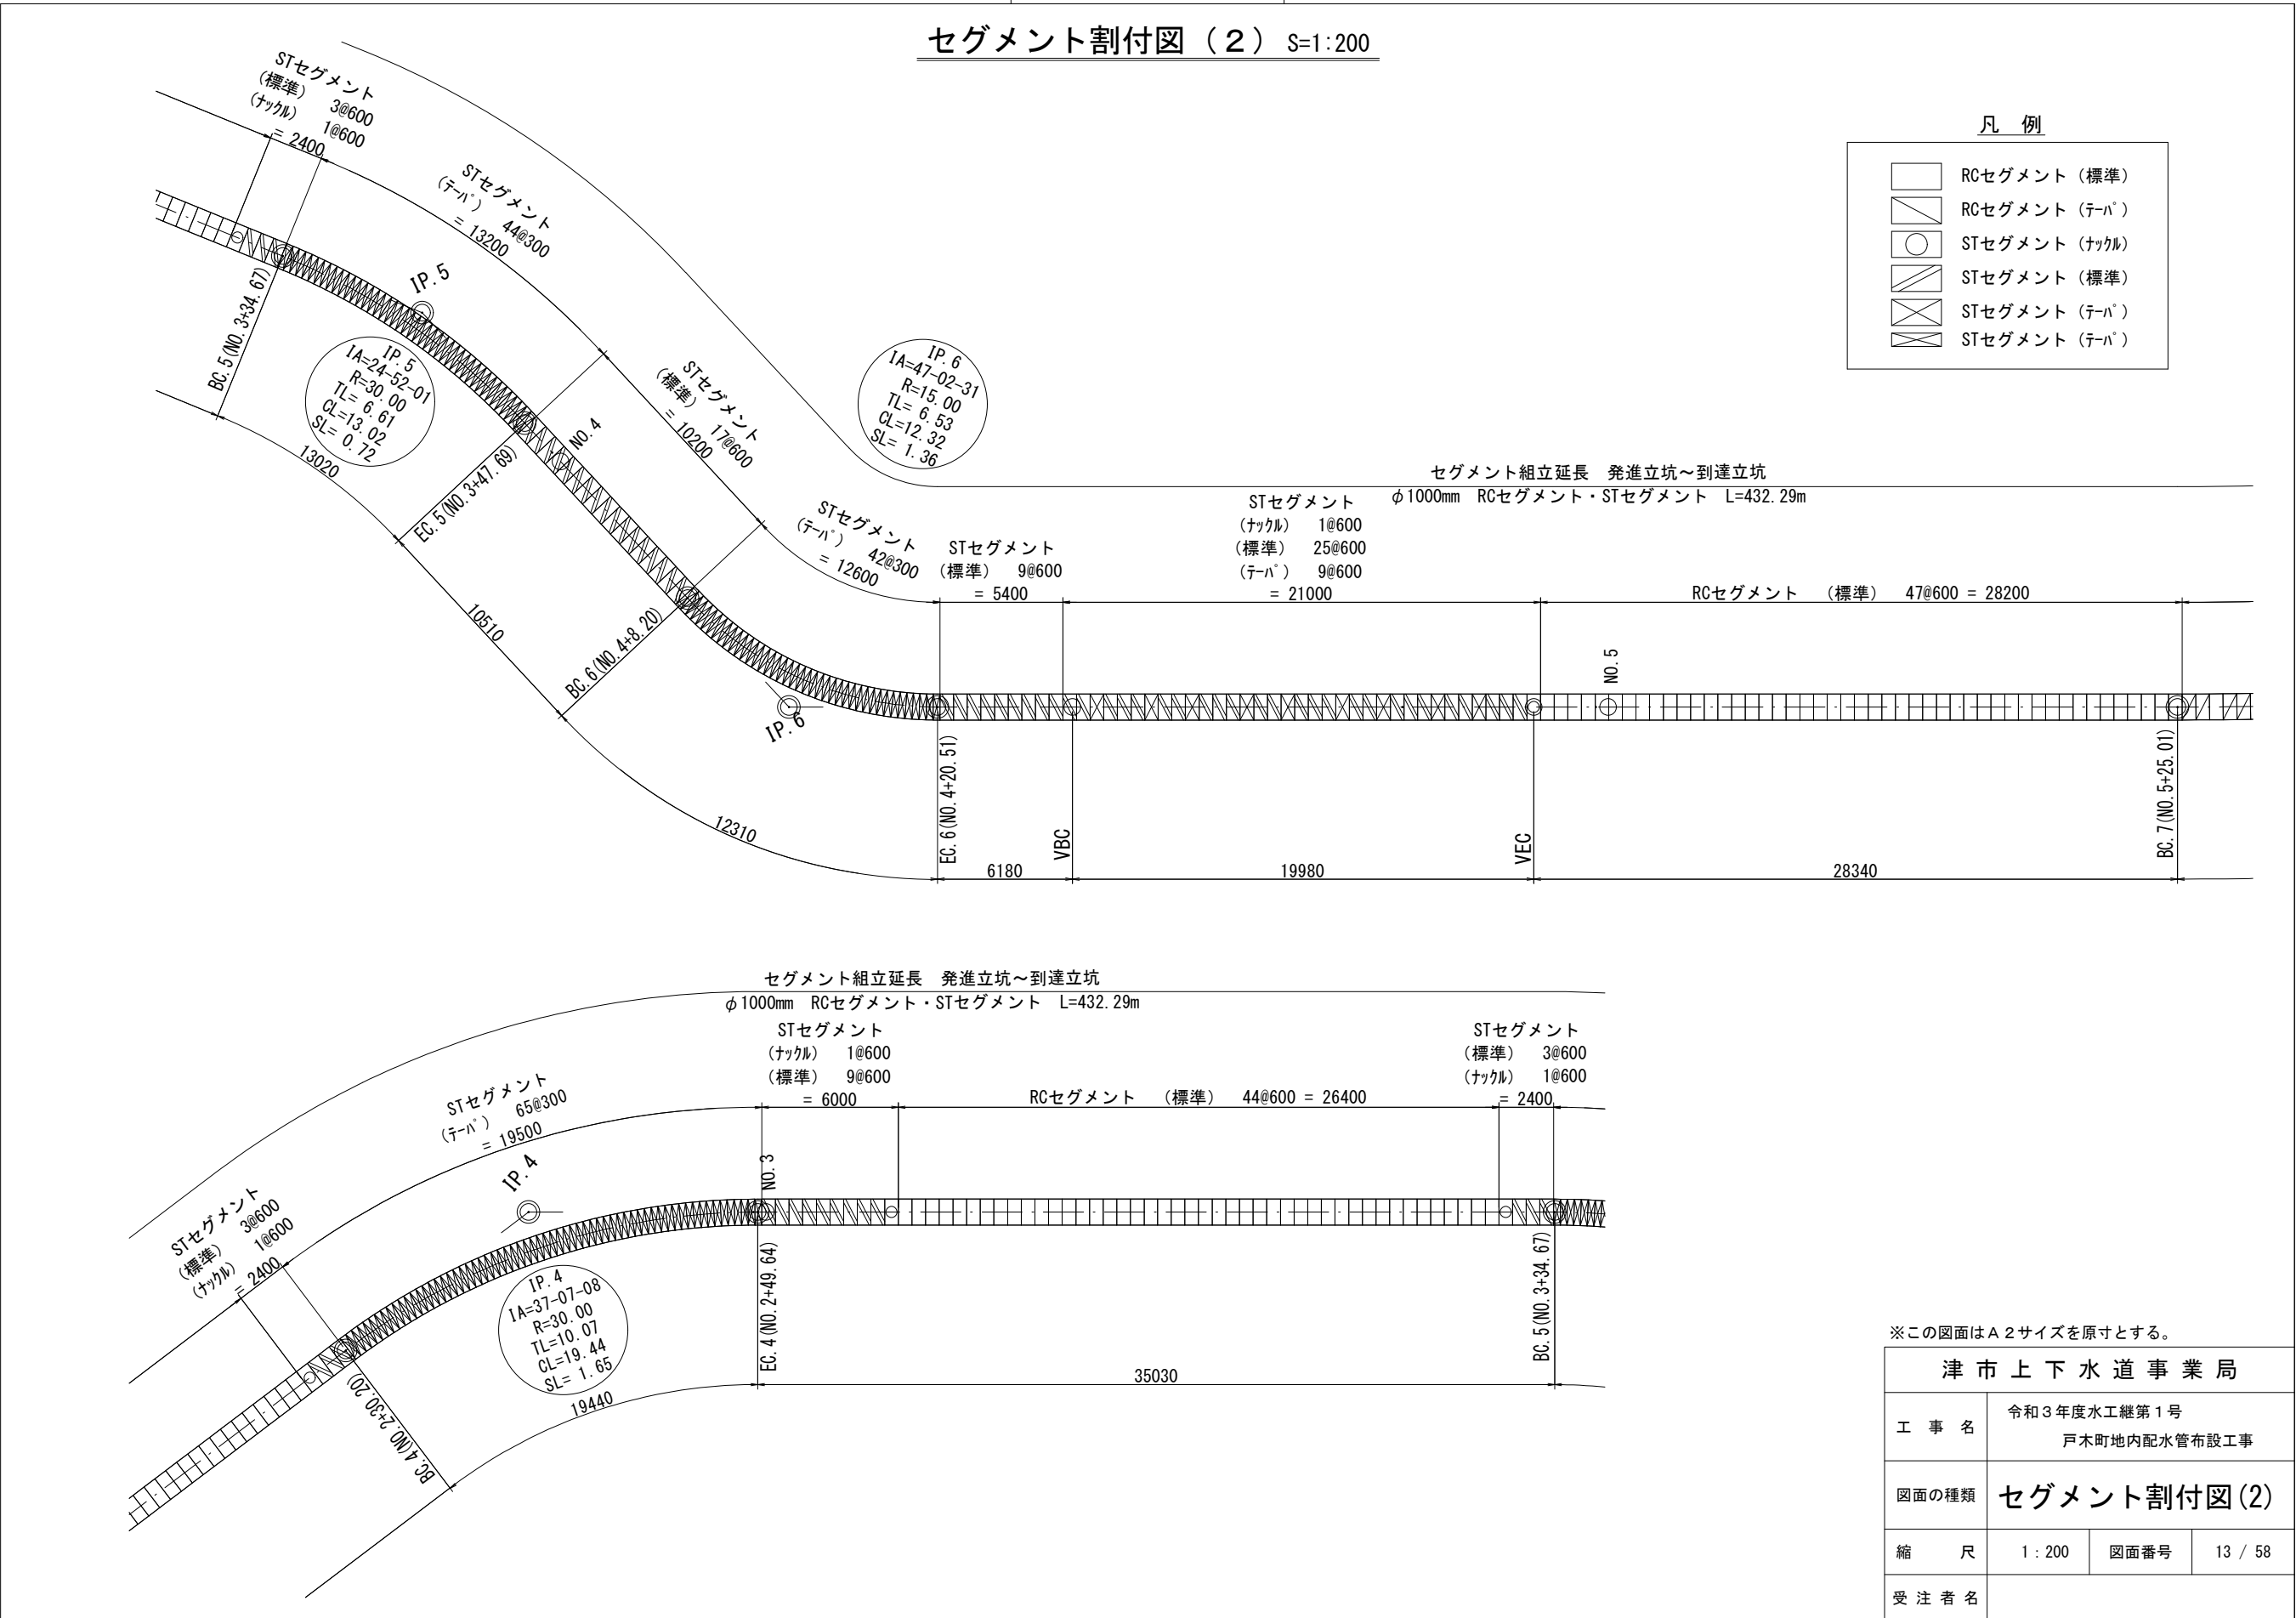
セグメント割付図（２） S=1:200

凡　例
RCセグメント（標準）
RCセグメント（テーパ）
STセグメント（ナックル）
STセグメント（標準）
STセグメント（テーパ）
STセグメント（テーパ）

STセグメント
（標準）　3@600
（ナックル）　1@600
= 2400

STセグメント
（テーパ）　44@300
= 13200

IP.5

IP.5
IA=24-52-01
R=30.00
TL= 6.61
CL=13.02
SL= 0.72

BC.5(NO.3+34.67)

13020

NO.4

STセグメント
（標準）　17@600
= 10200

IP.6
IA=47-02-31
R=15.00
TL= 6.53
CL=12.32
SL= 1.36

EC.5(NO.3+47.69)

10510

STセグメント
（テーパ）　42@300
= 12600

BC.6(NO.4+8.20)

IP.6

12310

セグメント組立延長　発進立坑～到達立坑
$\phi$1000mm　RCセグメント・STセグメント　L=432.29m

STセグメント
（標準）　9@600
= 5400

STセグメント
（ナックル）　1@600
（標準）　25@600
（テーパ）　9@600
= 21000

RCセグメント　（標準）　47@600 = 28200

NO.5

EC.6(NO.4+20.51)
VBC
VEC
BC.7(NO.5+25.01)

6180
19980
28340

セグメント組立延長　発進立坑～到達立坑
$\phi$1000mm　RCセグメント・STセグメント　L=432.29m

STセグメント
（ナックル）　1@600
（標準）　9@600
= 6000

RCセグメント　（標準）　44@600 = 26400

STセグメント
（標準）　3@600
（ナックル）　1@600
= 2400

STセグメント
（テーパ）　65@300
= 19500

IP.4

STセグメント
（標準）　3@600
（ナックル）　1@600
= 2400

NO.3

IP.4
IA=37-07-08
R=30.00
TL=10.07
CL=19.44
SL= 1.65

19440

BC.4(NO.2+30.20)

EC.4(NO.2+49.64)

BC.5(NO.3+34.67)

35030

※この図面はＡ２サイズを原寸とする。

| 津市上下水道事業局 | | | |
|---|---|---|---|
| 工事名 | 令和３年度水工継第１号 戸木町地内配水管布設工事 | | |
| 図面の種類 | セグメント割付図(2) | | |
| 縮尺 | 1：200 | 図面番号 | 13 / 58 |
| 受注者名 | | | |